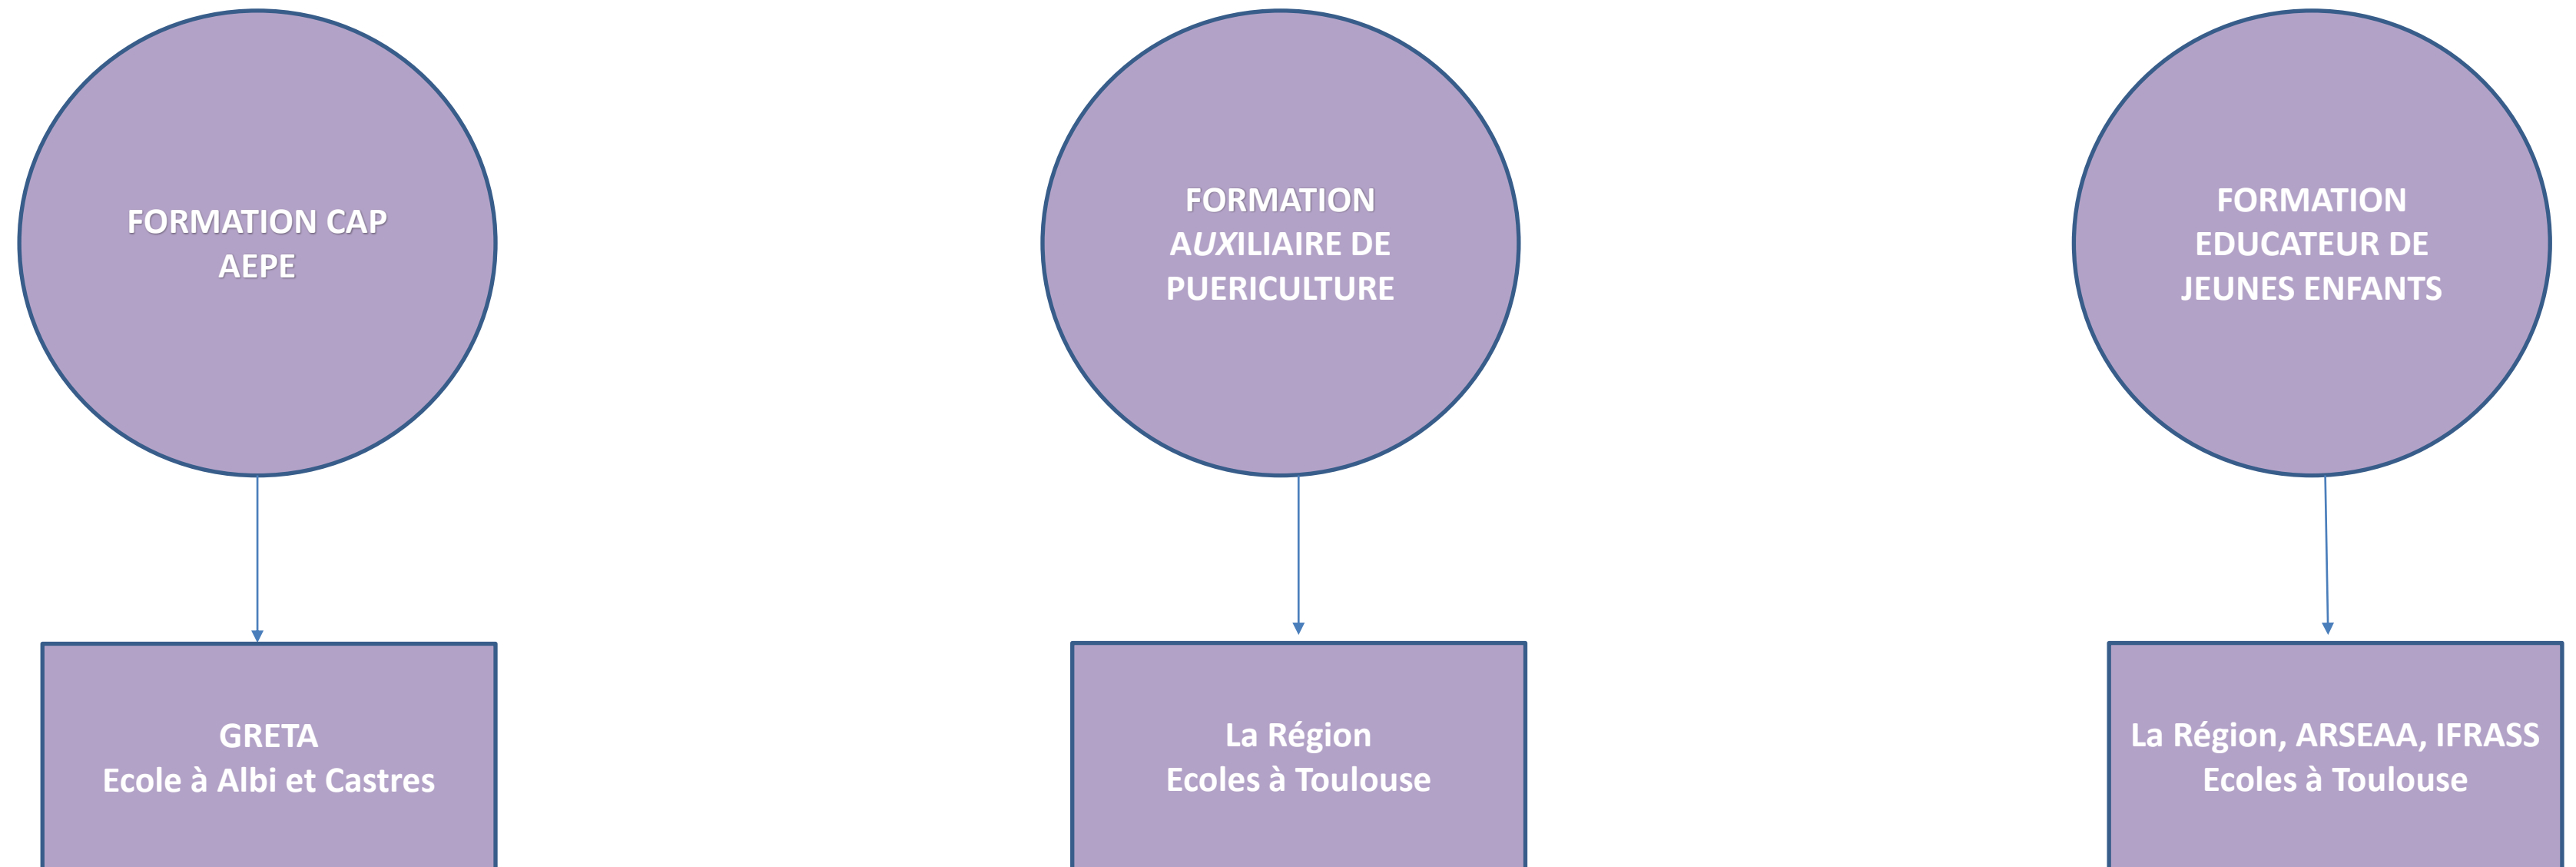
FORMATION CAP AEPE

GRETA
Ecole à Albi et Castres

FORMATION AUXILIAIRE DE PUERICULTURE

La Région
Ecoles à Toulouse

FORMATION EDUCATEUR DE JEUNES ENFANTS

La Région, ARSEAA, IFRASS
Ecoles à Toulouse